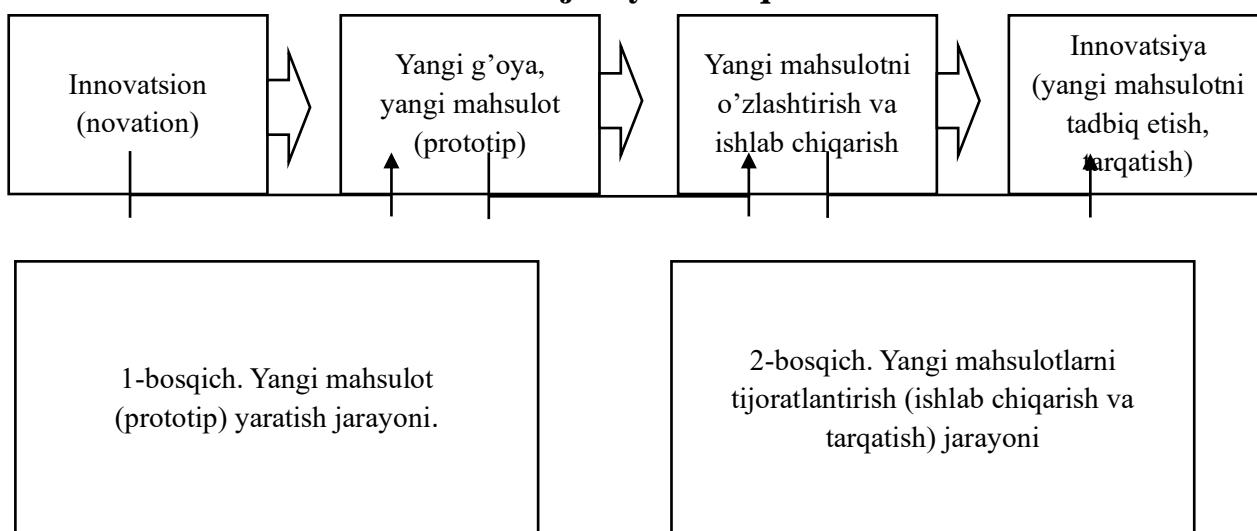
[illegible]

Innovatsion (novation)

Yangi g’oya, yangi mahsulot (prototip)

Yangi mahsulotni o’zlashtirish va ishlab chiqarish

Innovatsiya (yangi mahsulotni tadbiq etish, tarqatish)

1-bosqich. Yangi mahsulot (prototip) yaratish jarayoni.

2-bosqich. Yangi mahsulotlarni tijoratlantirish (ishlab chiqarish va tarqatish) jarayoni